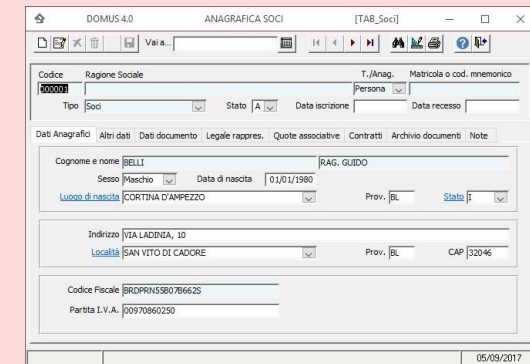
DOMUS 4.0 ANAGRAFICA SOCI [TAB_Soci]

Vai a...

Codice Ragione Sociale T./Anag. Matricola o cod. mnemonico
000001 Persona
Tipo Soci Stato A Data iscrizione Data recesso

Dati Anagrafici Altri dati Dati documento Legale rappres. Quote associative Contratti Archivio documenti Note

Cognome e nome BELLI RAG. GUIDO
Sesso Maschio Data di nascita 01/01/1980
Luogo di nascita CORTINA D'AMPEZZO Prov. BL Stato I

Indirizzo VIA LADINIA, 10
Località SAN VITO DI CADORE Prov. BL CAP 32046

Codice Fiscale BRDPRN55B07B662S
Partita I.V.A. 00970860250

05/09/2017